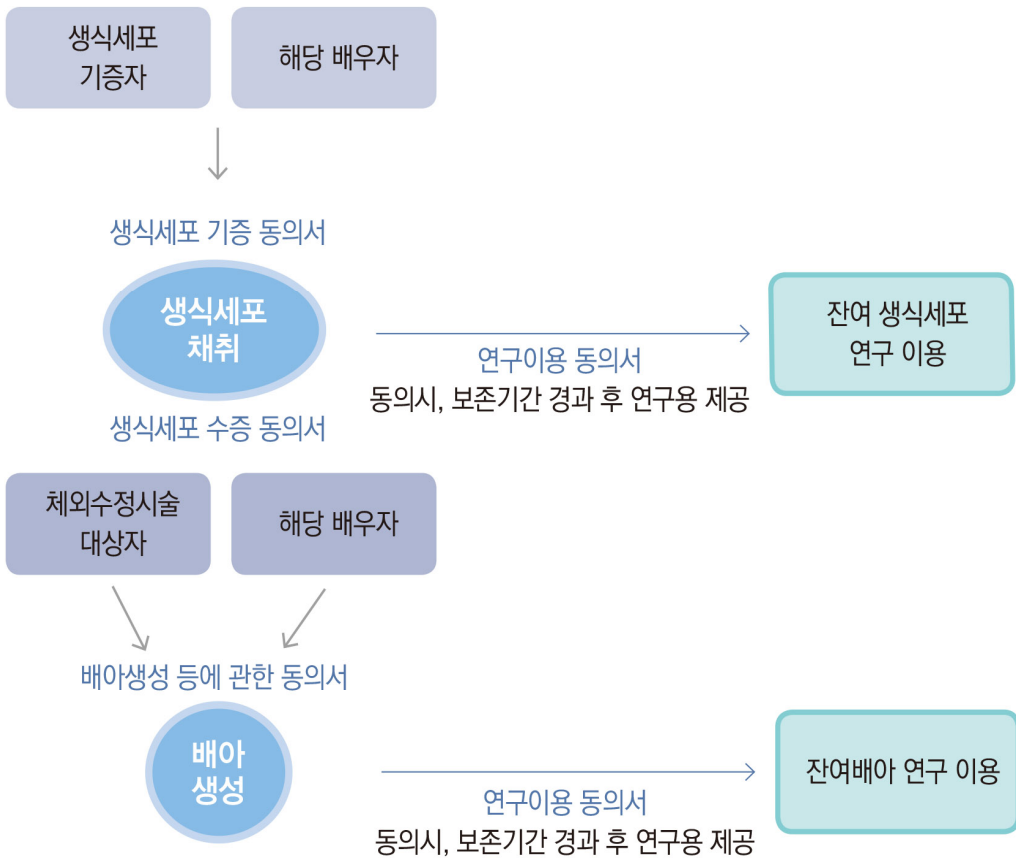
생식세포 기증자

해당 배우자

생식세포 기증 동의서

생식세포 채취

생식세포 수증 동의서

연구이용 동의서
동의시, 보존기간 경과 후 연구용 제공

잔여 생식세포 연구 이용

체외수정시술 대상자

해당 배우자

배아생성 등에 관한 동의서

배아 생성

연구이용 동의서
동의시, 보존기간 경과 후 연구용 제공

잔여배아 연구 이용